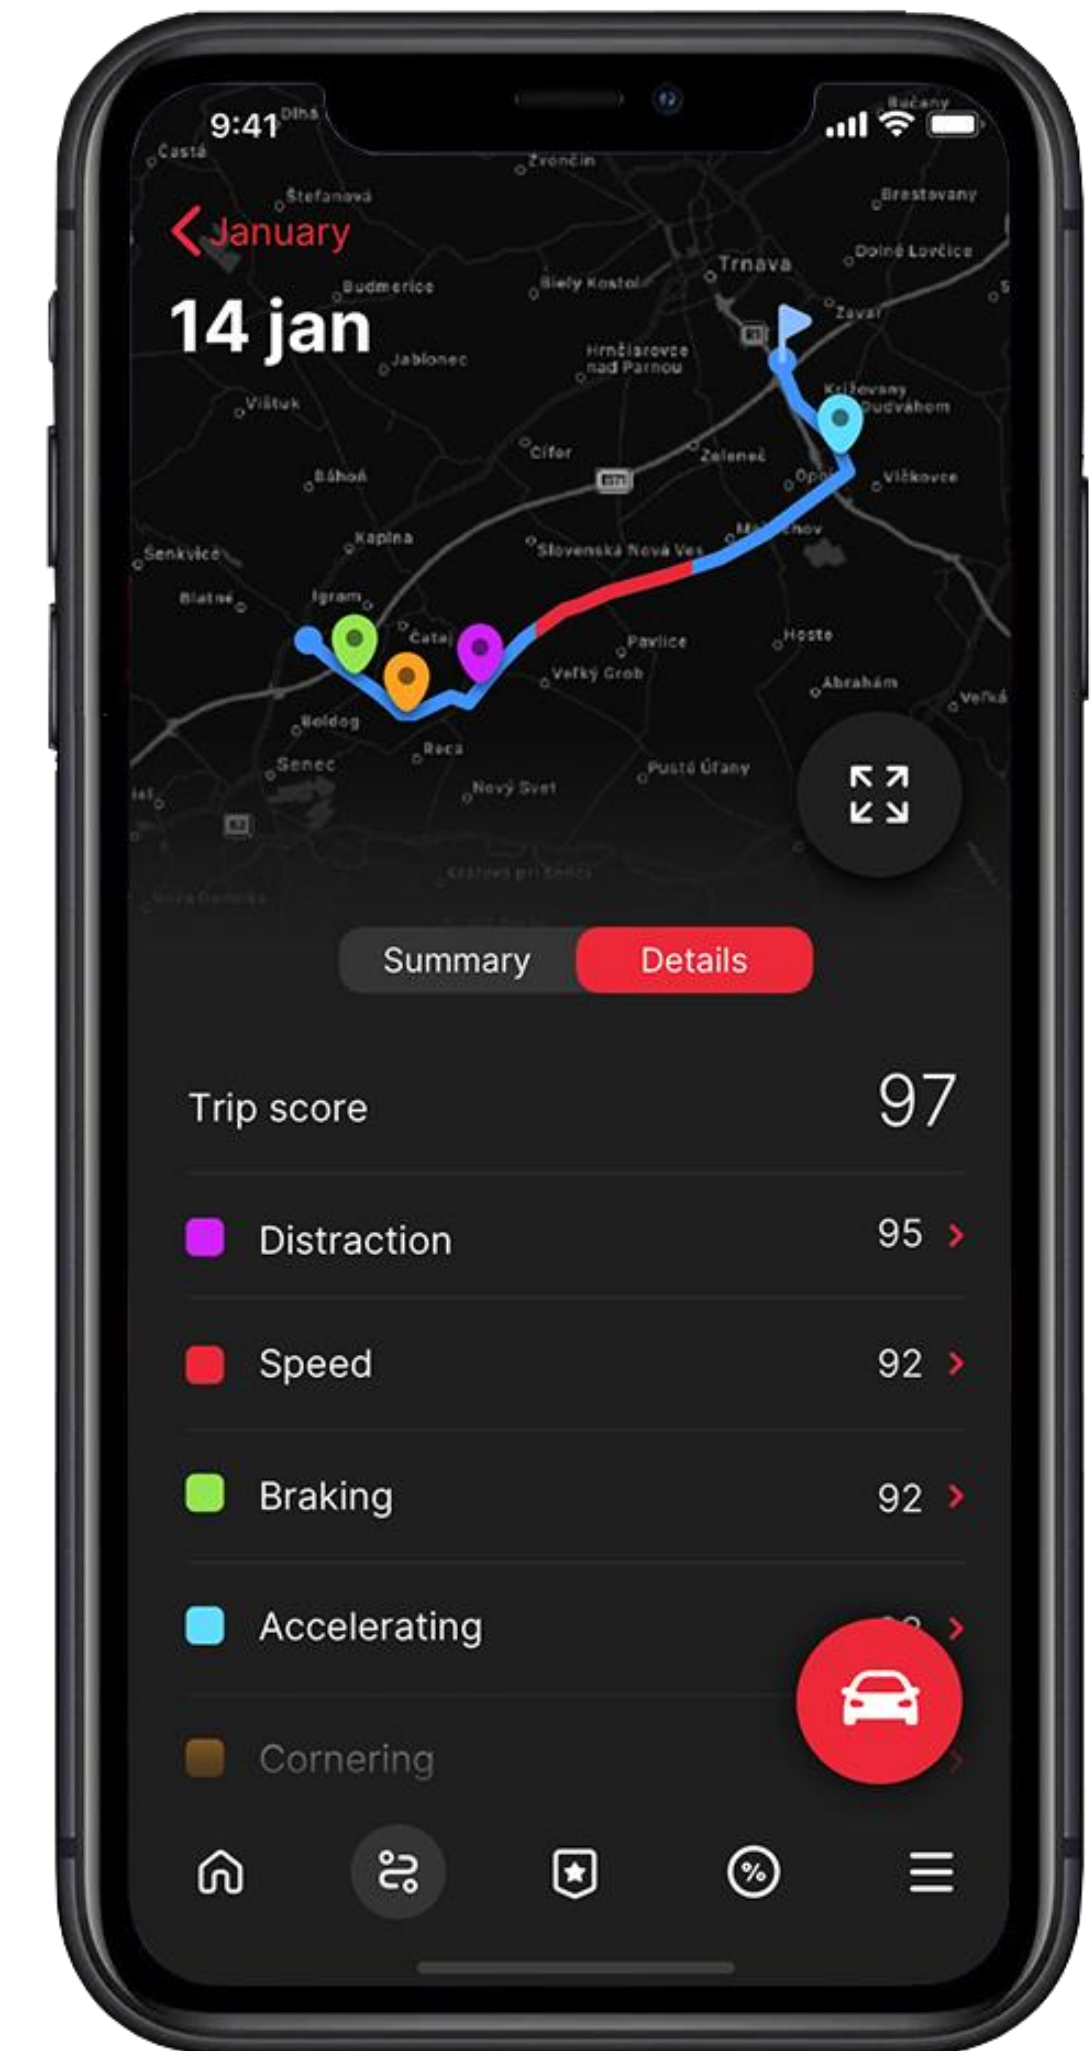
9:41

January

14 jan

Dlhá
Častá
Štefanová
Zvončín
Bučany
Brestovany
Dolné Lovčice
Trnava
Budmerice
Biely Kostol
Zavar
Jablonec
Hrnčiarovce nad Parnou
Križovany nad Dudváhom
Vištuk
Cífer
Zeleneč
Vlčkovce
Báhoň
Opoj
Kapina
Slovenská Nová Ves
Senkvice
Blatné
Igram
Čataj
Pavlice
Hoste
Veľký Grob
Abrahám
Veľká
Boldog
Reca
Senec
Pusté Úľany
Nový Svet
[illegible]

Summary
Details

Trip score 97

Distraction 95 ›

Speed 92 ›

Braking 92 ›

Accelerating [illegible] ›

Cornering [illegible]